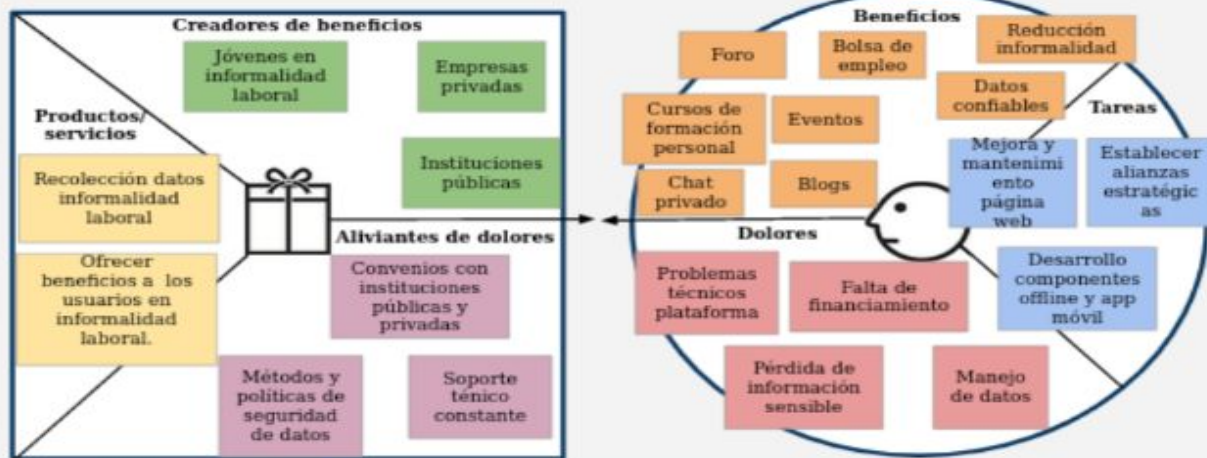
Creadores de beneficios

Jóvenes en informalidad laboral

Empresas privadas

Productos/ servicios

Instituciones públicas

Recolección datos informalidad laboral

Ofrecer beneficios a los usuarios en informalidad laboral.

Aliviantes de dolores

Convenios con instituciones públicas y privadas

Métodos y políticas de seguridad de datos

Soporte ténico constante

Beneficios

Foro

Bolsa de empleo

Reducción informalidad

Datos confiables

Cursos de formación personal

Eventos

Tareas

Chat privado

Blogs

Mejora y mantenimi ento página web

Establecer alianzas estratégic as

Dolores

Problemas técnicos plataforma

Falta de financiamiento

Desarrollo componentes offline y app móvil

Pérdida de información sensible

Manejo de datos